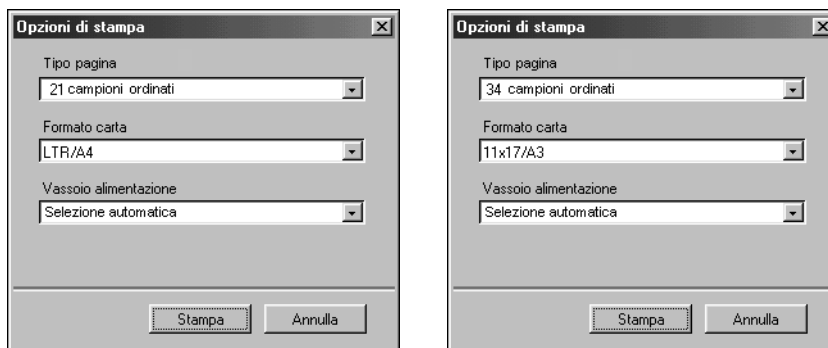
Opzioni di stampa

Tipo pagina
21 campioni ordinati

Formato carta
LTR/A4

Vassoio alimentazione
Selezione automatica

Stampa
Annulla

Opzioni di stampa

Tipo pagina
34 campioni ordinati

Formato carta
11x17/A3

Vassoio alimentazione
Selezione automatica

Stampa
Annulla